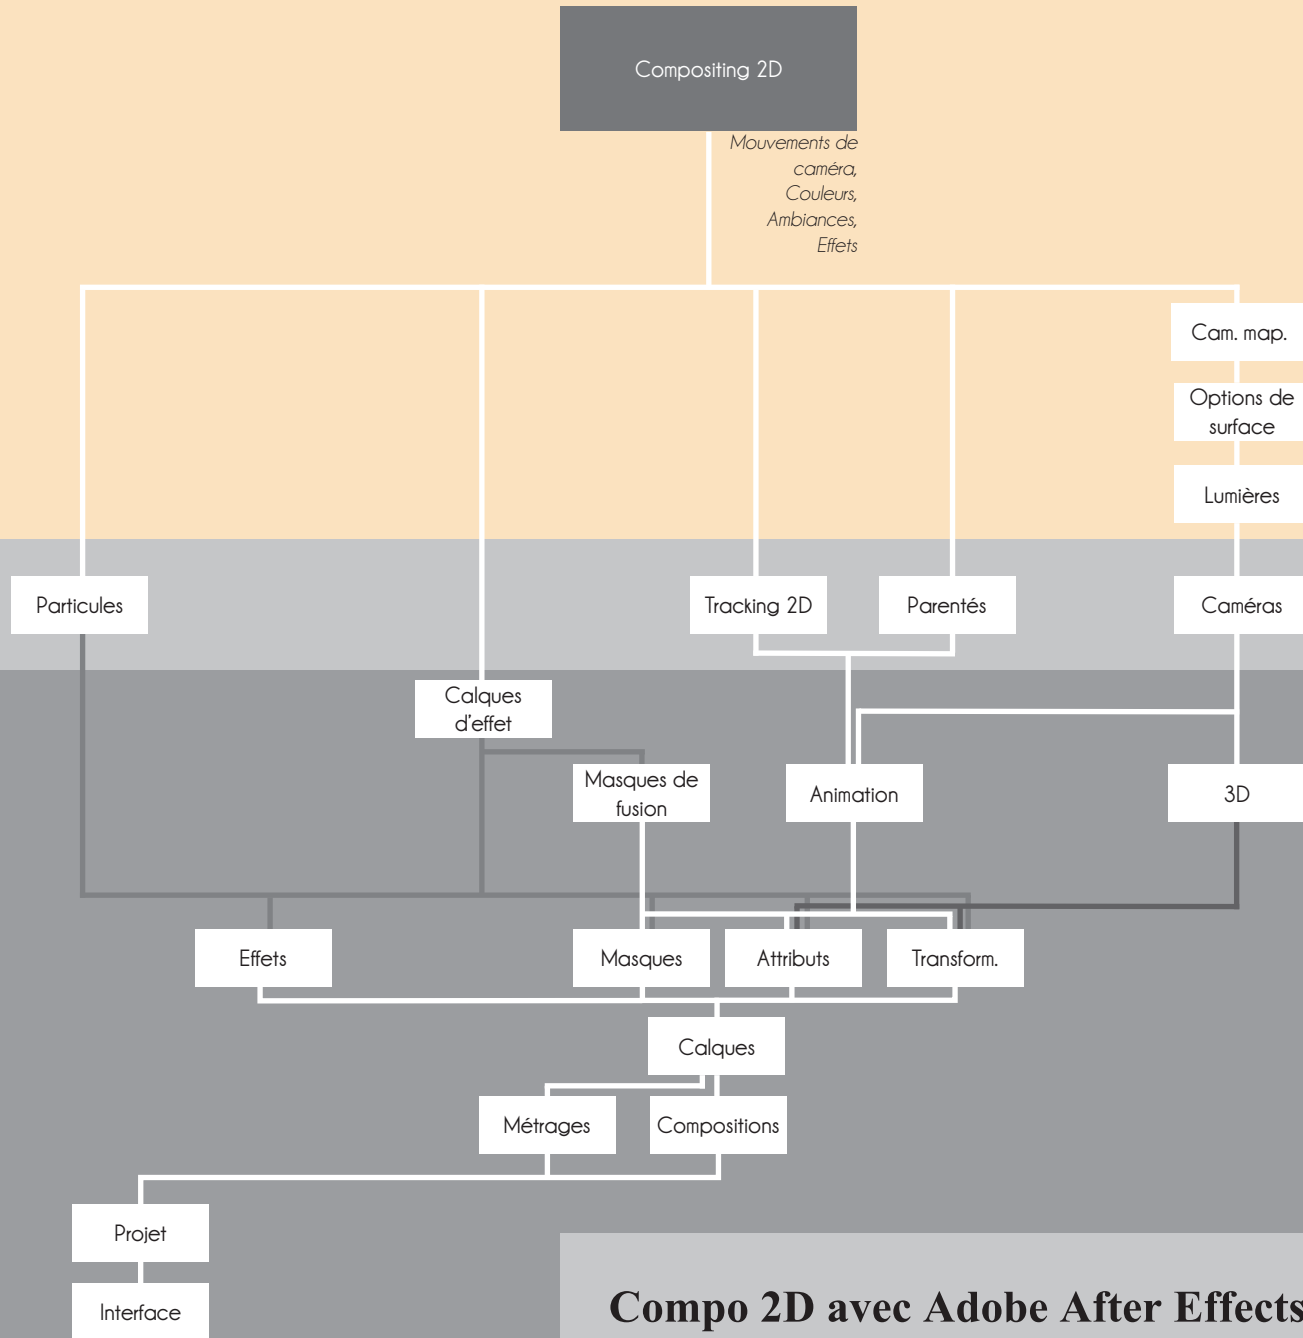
Compositing 2D

Mouvements de caméra, Couleurs, Ambiances, Effets

Cam. map.

Options de surface

Lumières

Particules

Tracking 2D

Parentés

Caméras

Calques d'effet

Masques de fusion

Animation

3D

Effets

Masques

Attributs

Transform.

Calques

Métrages

Compositions

Projet

Interface

Compo 2D avec Adobe After Effects